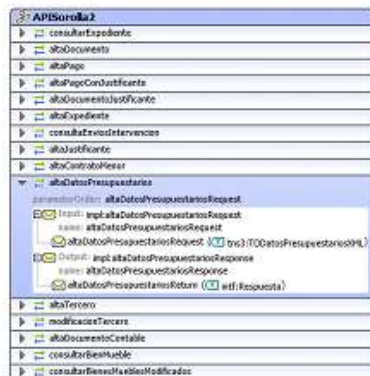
APISorolla2
consultarExpediente
altaDocumento
altaPago
altaPagoConJustificante
altaDocumentoJustificante
altaExpediente
consultaEnviosIntervencion
altaJustificante
altaContratoMenor
altaDatosPresupuestarios
parameterOrder: altaDatosPresupuestariosRequest
Input: impl:altaDatosPresupuestariosRequest
name: altaDatosPresupuestariosRequest
altaDatosPresupuestariosRequest (tns3:TODatosPresupuestariosXML)
Output: impl:altaDatosPresupuestariosResponse
name: altaDatosPresupuestariosResponse
altaDatosPresupuestariosReturn (wtf:Respuesta)
altaTercero
modificacionTercero
altaDocumentoContable
consultarBienMueble
consultarBienesMueblesModificados